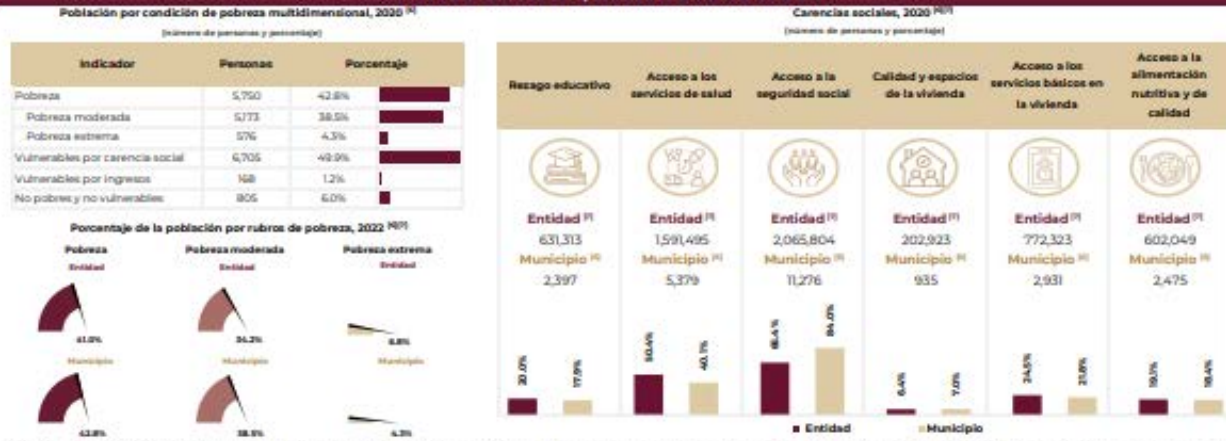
Población por condición de pobreza multidimensional, 2020 [4]

(número de personas y porcentaje)

| Indicador | Personas | Porcentaje |
|---|---|---|
| Pobreza | 5,750 | 42.8% |
| Pobreza moderada | 5,173 | 38.5% |
| Pobreza extrema | 576 | 4.3% |
| Vulnerables por carencia social | 6,705 | 49.9% |
| Vulnerables por ingresos | 168 | 1.2% |
| No pobres y no vulnerables | 805 | 6.0% |

Porcentaje de la población por rubros de pobreza, 2022 [4][7]

Pobreza
Entidad
41.0%
Municipio
42.8%

Pobreza moderada
Entidad
34.2%
Municipio
38.5%

Pobreza extrema
Entidad
6.8%
Municipio
4.3%

Carencias sociales, 2020 [4][7]

(número de personas y porcentaje)

| Rezago educativo | Acceso a los servicios de salud | Acceso a la seguridad social | Calidad y espacios de la vivienda | Acceso a los servicios básicos en la vivienda | Acceso a la alimentación nutritiva y de calidad |
|---|---|---|---|---|---|
| Entidad [7] 631,313 Municipio [4] 2,397 | Entidad [7] 1,591,495 Municipio [4] 5,379 | Entidad [7] 2,065,804 Municipio [4] 11,276 | Entidad [7] 202,923 Municipio [4] 935 | Entidad [7] 772,323 Municipio [4] 2,931 | Entidad [7] 602,049 Municipio [4] 2,475 |

20.0% 17.9%
50.4% 40.1%
65.4% 84.0%
6.4% 7.0%
24.5% 21.8%
19.1% 18.4%

■ Entidad ■ Municipio